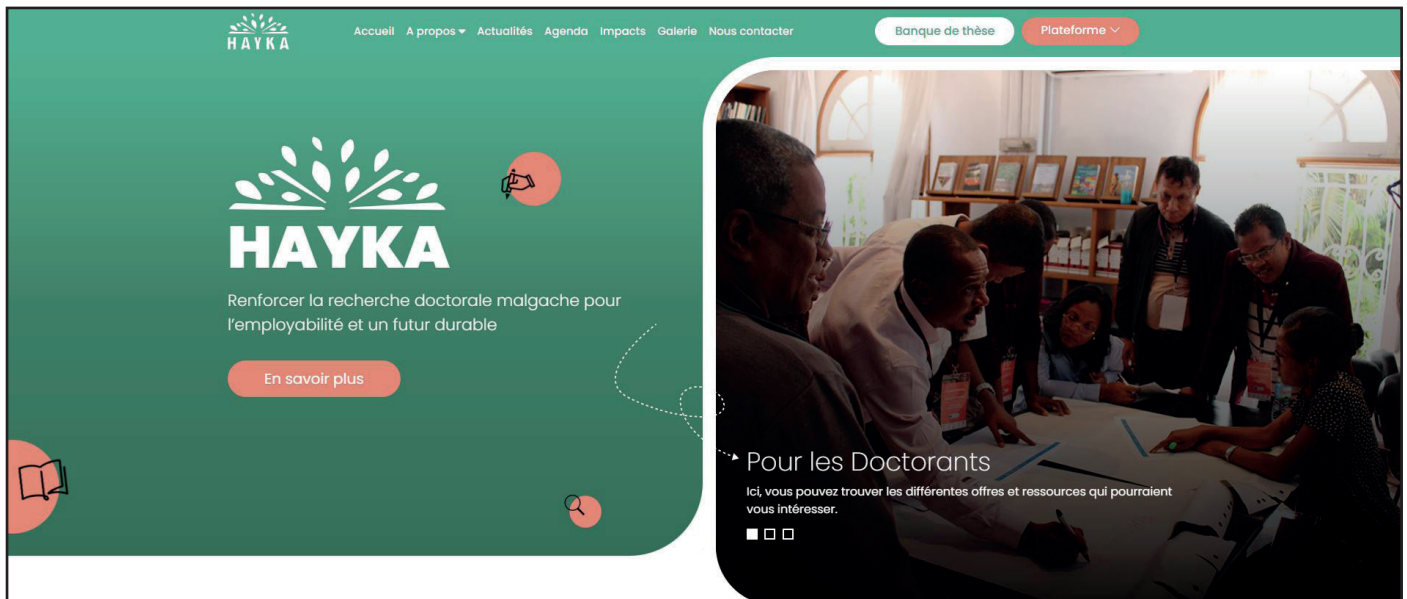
HAYKA

Accueil A propos Actualités Agenda Impacts Galerie Nous contacter

Banque de thèse

Plateforme

HAYKA

Renforcer la recherche doctorale malgache pour l'employabilité et un futur durable

En savoir plus

Pour les Doctorants

Ici, vous pouvez trouver les différentes offres et ressources qui pourraient vous intéresser.